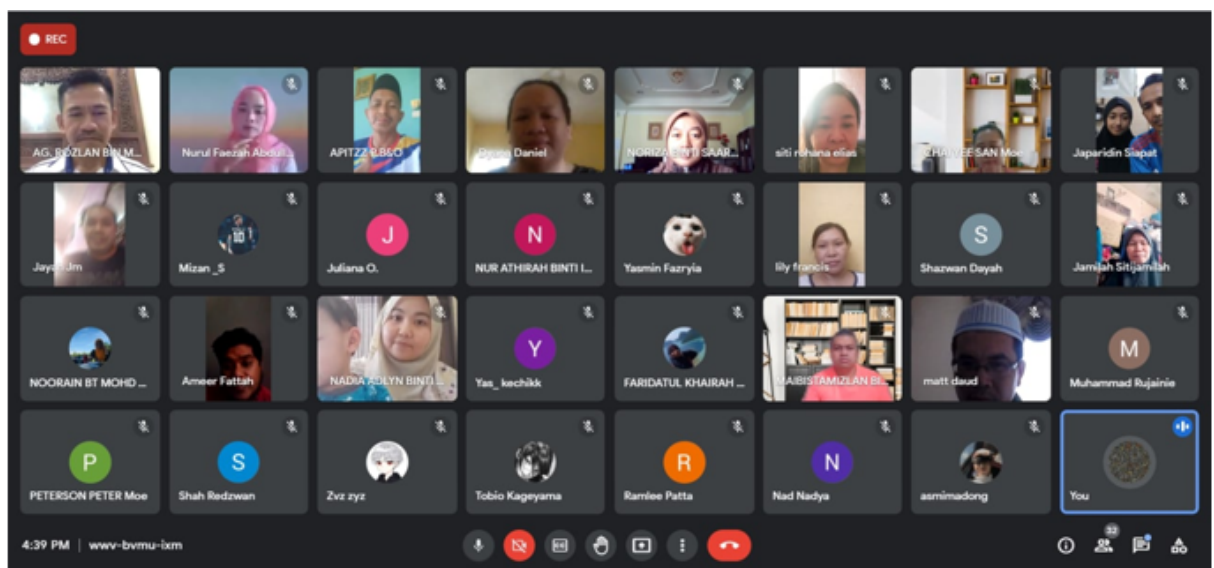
REC

AG. ROZLAN BIN M...
Nurul Faezah Abdu...
APITZZ-EBSO
Diana Daniel
NORIZA BINTI SAAR...
siti rohana elias
CHAN EE SAN Moe
Japaridin Siapat

Jayah Jm
Mizan _S
J
Juliana O.
N
NUR ATHIRAH BINTI I...
Yasmin Fazryia
lily francis
S
Shazwan Dayah
Jamilah Sitijamilah

NOORAIN BT MOHD ...
Ameer Fattah
NADIA ADLYN BINTI ...
Y
Yas_ kechikk
FARIDATUL KHAIRAH ...
MAIBISTAMIZLAN BI...
matt daud
M
Muhammad Rujainie

P
PETERSON PETER Moe
S
Shah Redzwan
Zvz zyz
Tobio Kageyama
R
Ramlee Patta
N
Nad Nadya
asmimadong
You

4:39 PM | wwv-bvmu-ixm

32